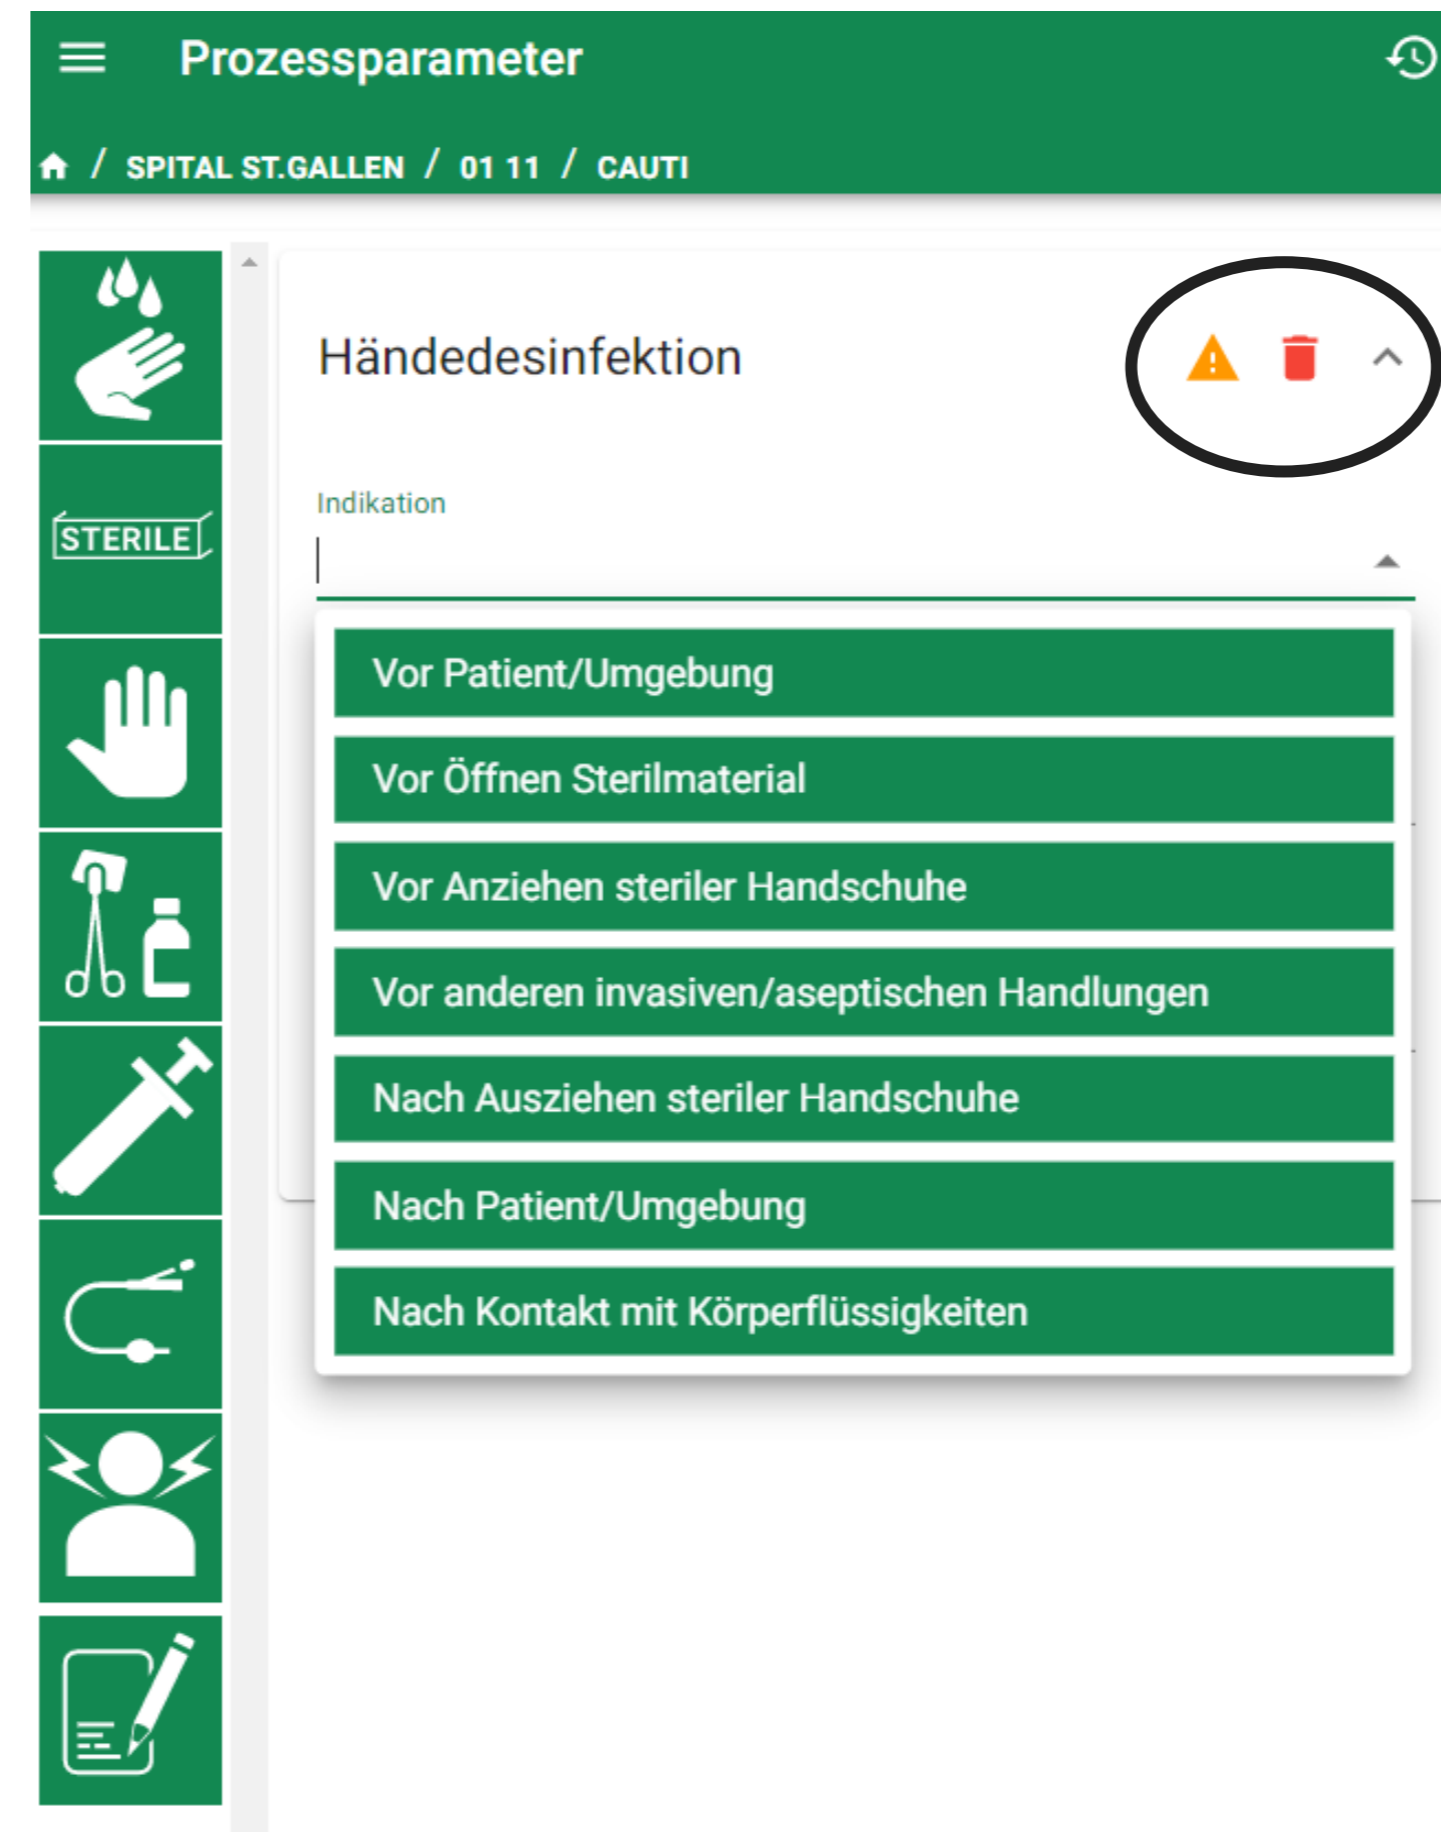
Prozessparameter

/ SPITAL ST.GALLEN / 01 11 / CAUTI

STERILE

Händedesinfektion

Indikation

Vor Patient/Umgebung

Vor Öffnen Sterilmaterial

Vor Anziehen steriler Handschuhe

Vor anderen invasiven/aseptischen Handlungen

Nach Ausziehen steriler Handschuhe

Nach Patient/Umgebung

Nach Kontakt mit Körperflüssigkeiten